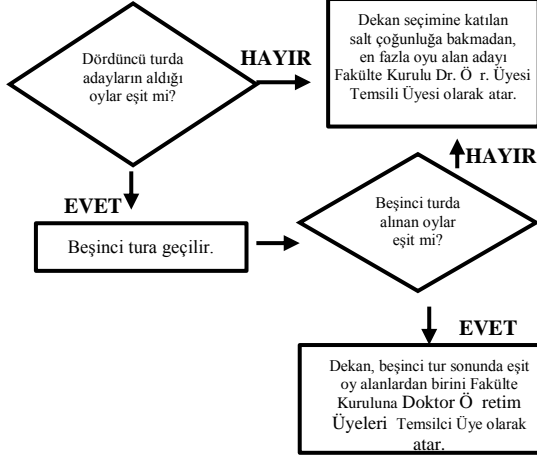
Dördüncü turda adayların aldığı oylar eşit mi?

HAYIR

Dekan seçimine katılan salt çoğunluğa bakmadan, en fazla oyu alan adayı Fakülte Kurulu Dr. Ö r. Üyesi Temsili Üyesi olarak atar.

EVET

Beşinci tura geçilir.

HAYIR

Beşinci turda alınan oylar eşit mi?

EVET

Dekan, beşinci tur sonunda eşit oy alanlardan birini Fakülte Kuruluna Doktor Ö retim Üyeleri Temsilci Üye olarak atar.